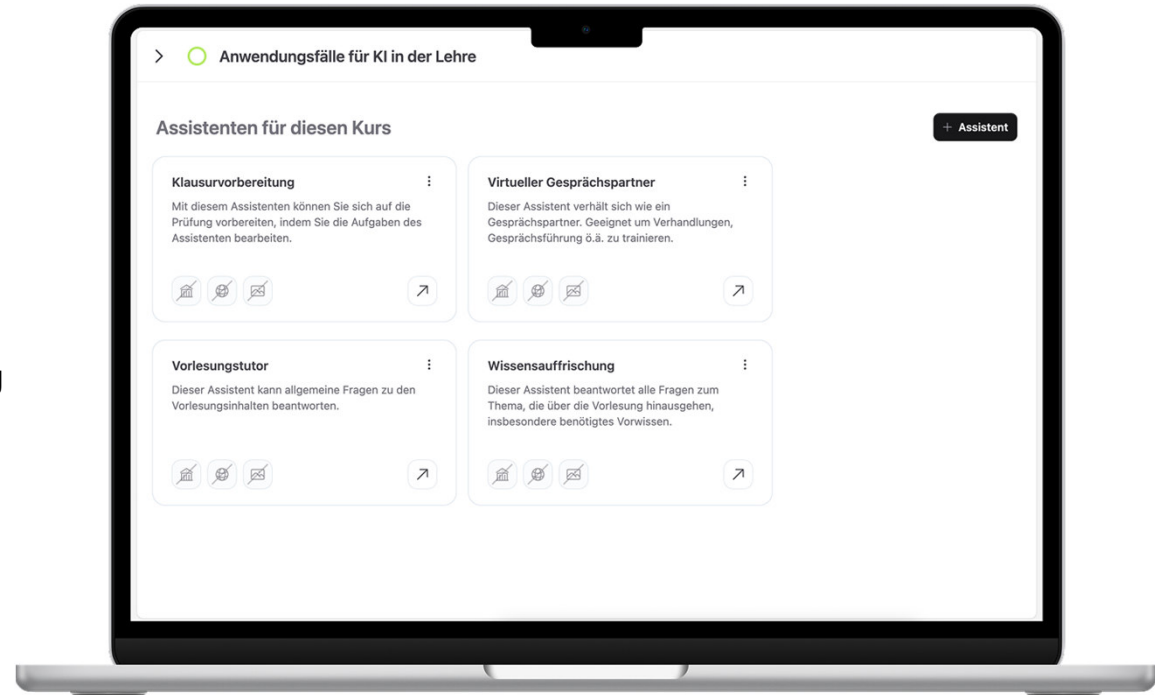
Anwendungsfälle für KI in der Lehre

Assistenten für diesen Kurs

+ Assistent

Klausurvorbereitung

Mit diesem Assistenten können Sie sich auf die Prüfung vorbereiten, indem Sie die Aufgaben des Assistenten bearbeiten.

Virtueller Gesprächspartner

Dieser Assistent verhält sich wie ein Gesprächspartner. Geeignet um Verhandlungen, Gesprächsführung ö.ä. zu trainieren.

Vorlesungstutor

Dieser Assistent kann allgemeine Fragen zu den Vorlesungsinhalten beantworten.

Wissensauffrischung

Dieser Assistent beantwortet alle Fragen zum Thema, die über die Vorlesung hinausgehen, insbesondere benötigtes Vorwissen.